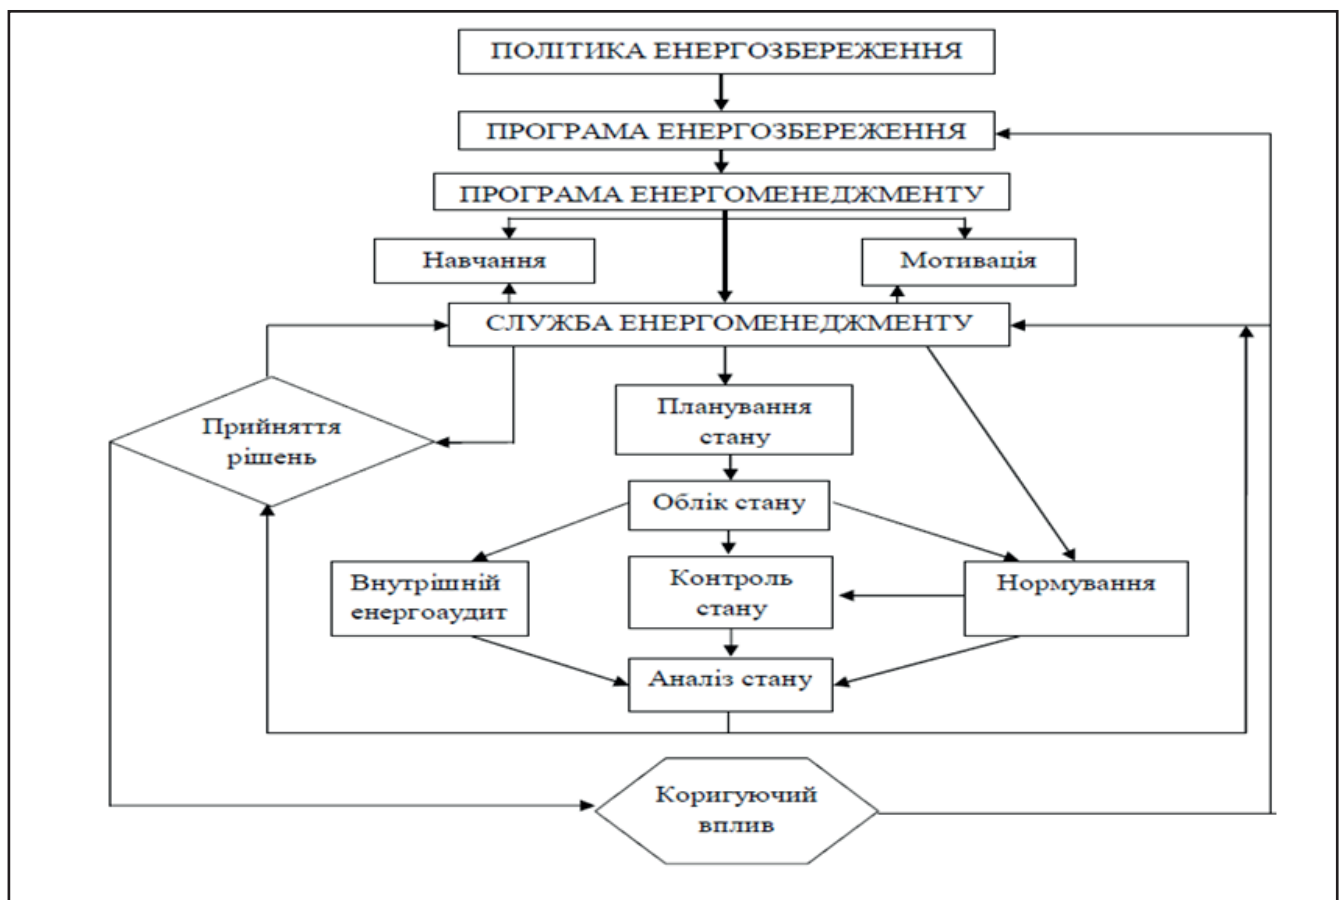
ПОЛІТИКА ЕНЕРГОЗБЕРЕЖЕННЯ

ПРОГРАМА ЕНЕРГОЗБЕРЕЖЕННЯ

ПРОГРАМА ЕНЕРГОМЕНЕДЖМЕНТУ

Навчання

Мотивація

СЛУЖБА ЕНЕРГОМЕНЕДЖМЕНТУ

Прийняття рішень

Планування стану

Облік стану

Внутрішній енергоаудит

Контроль стану

Нормування

Аналіз стану

Коригуючий вплив